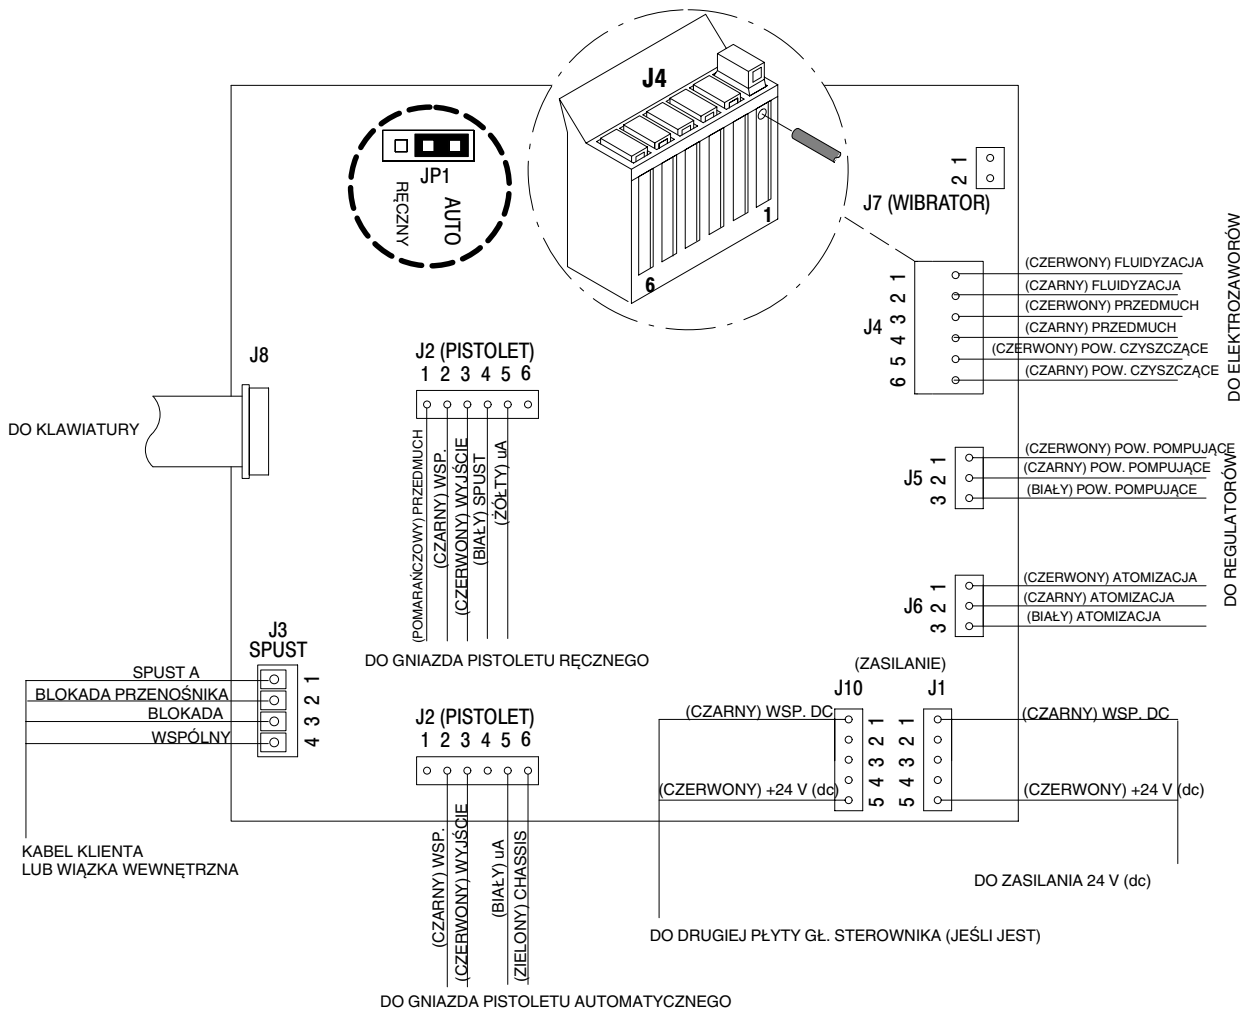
J4

1

6

JP1

AUTO

RĘCZNY

2 1

J7 (WIBRATOR)

J8

DO KLAWIATURY

J2 (PISTOLET)
1 2 3 4 5 6

(POMARAŃCZOWY) PRZEDMUCH
(CZARNY) WSP.
(CZERWONY) WYJŚCIE
(BIAŁY) SPUST
(ŻÓŁTY) uA

DO GNIAZDA PISTOLETU RĘCZNEGO

J4
1 2 3 4 5 6

(CZERWONY) FLUIDYZACJA
(CZARNY) FLUIDYZACJA
(CZERWONY) PRZEDMUCH
(CZARNY) PRZEDMUCH
(CZERWONY) POW. CZYSZCZĄCE
(CZARNY) POW. CZYSZCZĄCE

DO ELEKTROZAWORÓW

J5
1 2 3

(CZERWONY) POW. POMPUJĄCE
(CZARNY) POW. POMPUJĄCE
(BIAŁY) POW. POMPUJĄCE

DO REGULATORÓW

J6
1 2 3

(CZERWONY) ATOMIZACJA
(CZARNY) ATOMIZACJA
(BIAŁY) ATOMIZACJA

J3
SPUST

SPUST A
BLOKADA PRZENOŚNIKA
BLOKADA
WSPÓLNY

1 2 3 4

KABEL KLIENTA
LUB WIĄZKA WEWNĘTRZNA

J2 (PISTOLET)
1 2 3 4 5 6

(CZARNY) WSP.
(CZERWONY) WYJŚCIE
(BIAŁY) uA
(ZIELONY) CHASSIS

DO GNIAZDA PISTOLETU AUTOMATYCZNEGO

(ZASILANIE)

J10
J1

1 2 3 4 5
1 2 3 4 5

(CZARNY) WSP. DC
(CZERWONY) +24 V (dc)

(CZARNY) WSP. DC
(CZERWONY) +24 V (dc)

DO ZASILANIA 24 V (dc)

DO DRUGIEJ PŁYTY GŁ. STEROWNIKA (JEŚLI JEST)